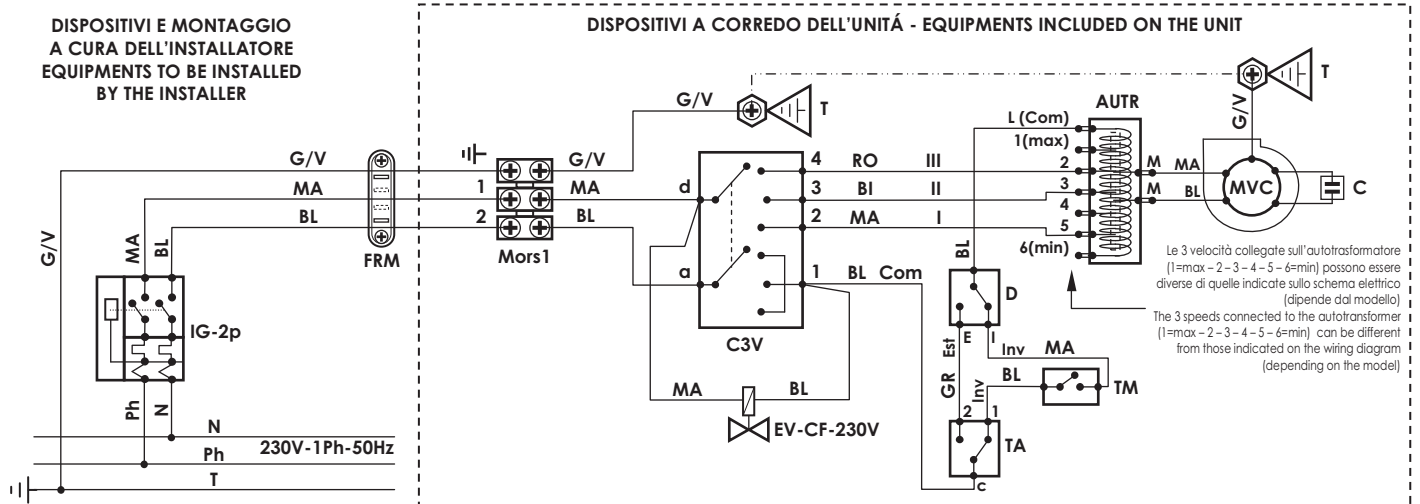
DISPOSITIVI E MONTAGGIO A CURA DELL'INSTALLATORE EQUIPMENTS TO BE INSTALLED BY THE INSTALLER

DISPOSITIVI A CORREDO DELL'UNITÁ - EQUIPMENTS INCLUDED ON THE UNIT

G/V
MA
BL
G/V
MA
BL
IG-2p
Ph
N
FRM
N
Ph
T
230V-1Ph-50Hz

G/V
1
MA
2
BL
Mors1

G/V
T
d
a
C3V
4
RO
III
3
BI
II
2
MA
I
1
BL
Com
MA
BL
EV-CF-230V

L (Com)
1(max)
2
3
4
5
6(min)
AUTR
BL
D
E
I
Est
Inv
MA
GR
BL
Inv
TM
2
1
TA
c

T
G/V
M
MA
M
BL
MVC
C

Le 3 velocità collegate sull'autotrasformatore (1=max – 2 – 3 – 4 – 5 – 6=min) possono essere diverse di quelle indicate sullo schema elettrico (dipende dal modello)
The 3 speeds connected to the autotransformer (1=max – 2 – 3 – 4 – 5 – 6=min) can be different from those indicated on the wiring diagram (depending on the model)